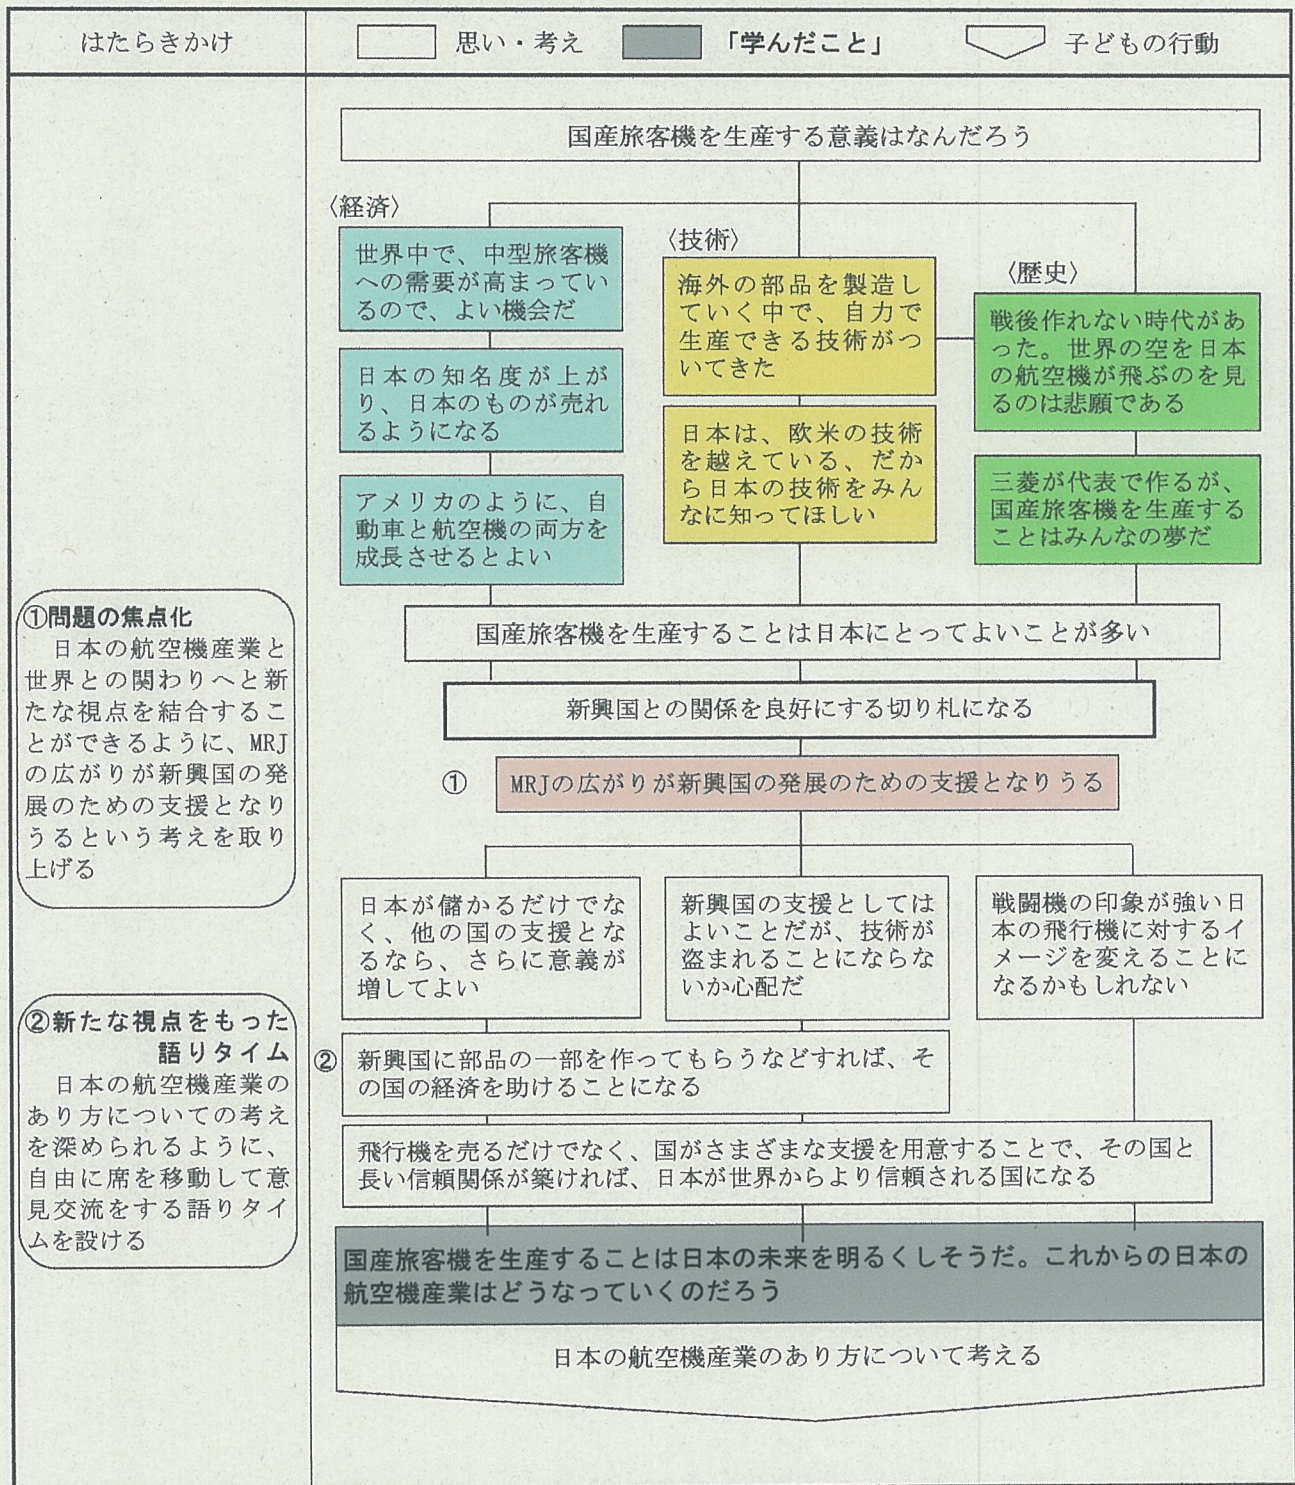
はたらきかけ

思い・考え　「学んだこと」　子どもの行動

国産旅客機を生産する意義はなんだろう

〈経済〉

世界中で、中型旅客機への需要が高まっているので、よい機会だ

日本の知名度が上がり、日本のものが売れるようになる

アメリカのように、自動車と航空機の両方を成長させるとよい

〈技術〉

海外の部品を製造していく中で、自力で生産できる技術がついてきた

日本は、欧米の技術を越えている、だから日本の技術をみんなに知ってほしい

〈歴史〉

戦後作れない時代があった。世界の空を日本の航空機が飛ぶのを見るのは悲願である

三菱が代表で作るが、国産旅客機を生産することはみんなの夢だ

国産旅客機を生産することは日本にとってよいことが多い

新興国との関係を良好にする切り札になる

①問題の焦点化
日本の航空機産業と世界との関わりへと新たな視点を結合することができるように、MRJの広がりが新興国の発展のための支援となりうるという考えを取り上げる

① MRJの広がりが新興国の発展のための支援となりうる

日本が儲かるだけでなく、他の国の支援となるなら、さらに意義が増してよい

新興国の支援としてはよいことだが、技術が盗まれることにならないか心配だ

戦闘機の印象が強い日本の飛行機に対するイメージを変えることになるかもしれない

②新たな視点をもった語りタイム
日本の航空機産業のあり方についての考えを深められるように、自由に席を移動して意見交流をする語りタイムを設ける

② 新興国に部品の一部を作ってもらうなどすれば、その国の経済を助けることになる

飛行機を売るだけでなく、国がさまざまな支援を用意することで、その国と長い信頼関係が築ければ、日本が世界からより信頼される国になる

国産旅客機を生産することは日本の未来を明るくしそうだ。これからの日本の航空機産業はどうなっていくのだろう

日本の航空機産業のあり方について考える